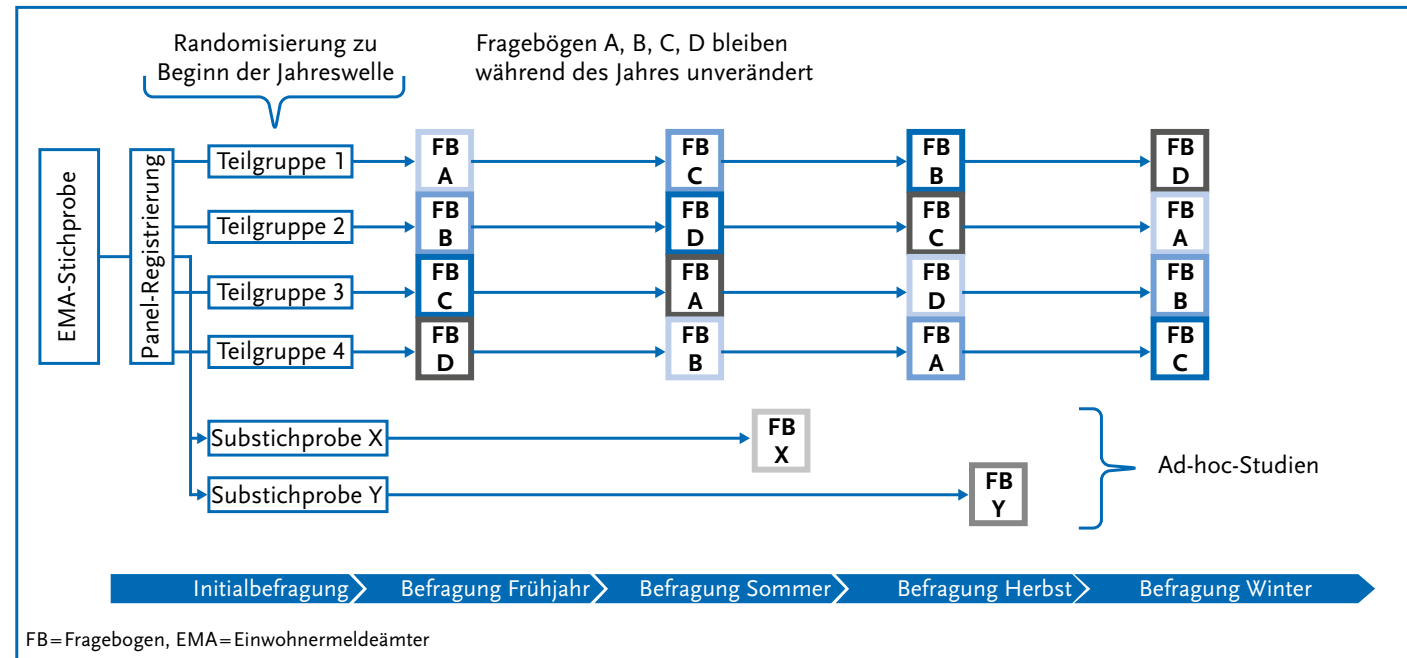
Randomisierung zu Beginn der Jahreswelle

Fragebögen A, B, C, D bleiben während des Jahres unverändert

EMA-Stichprobe

Panel-Registrierung

Teilgruppe 1
FB A
FB C
FB B
FB D

Teilgruppe 2
FB B
FB D
FB C
FB A

Teilgruppe 3
FB C
FB A
FB D
FB B

Teilgruppe 4
FB D
FB B
FB A
FB C

Substichprobe X
FB X

Substichprobe Y
FB Y

Ad-hoc-Studien

Initialbefragung
Befragung Frühjahr
Befragung Sommer
Befragung Herbst
Befragung Winter

FB=Fragebogen, EMA=Einwohnermeldeämter